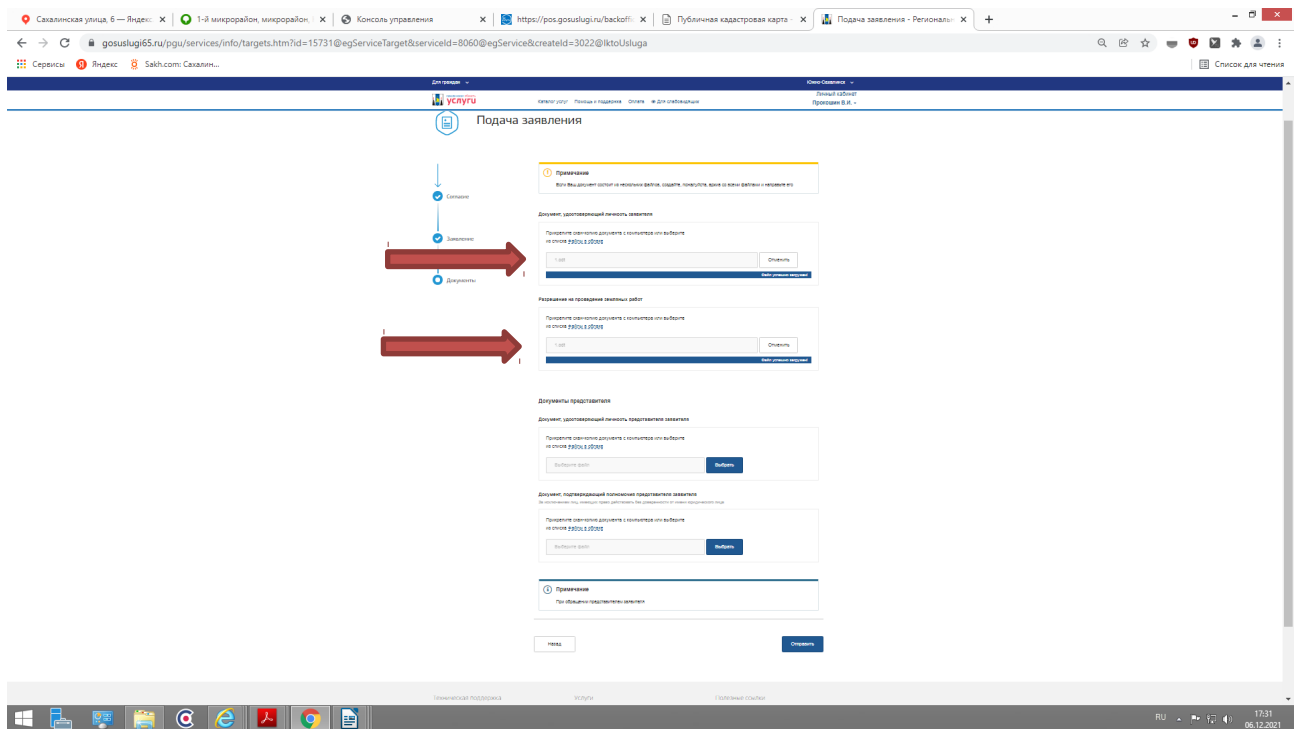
Сахалинская улица, 6 — Яндекс ×
1-й микрорайон, микрорайон ×
Консоль управления ×
https://pos.gosuslugi.ru/backoff ×
Публичная кадастровая карта ×
Подача заявления - Региональ ×
+

gosuslugi65.ru/pgu/services/info/targets.htm?id=15731@egServiceTarget&serviceId=8060@egService&createId=3022@lktoUsluga

Сервисы Яндекс Sakh.com: Сахалин...
Список для чтения

Для граждан
Южно-Сахалинск
услуги
Каталог услуг Помощь и поддержка Оплата Для слабовидящих
Личный кабинет
Прокошин В.И.

Подача заявления

Согласие
Заявление
Документы

Примечание
Если Ваш документ состоит из нескольких файлов, создайте, пожалуйста, архив со всеми файлами и направьте его

Документ, удостоверяющий личность заявителя
Приложите скан-копию документа с компьютера или выберите из списка файлы в облаке
1.sdf
Отменить
Файл успешно загружен

Разрешение на проведение земляных работ
Приложите скан-копию документа с компьютера или выберите из списка файлы в облаке
1.sdf
Отменить
Файл успешно загружен

Документы представителя

Документ, удостоверяющий личность представителя заявителя
Приложите скан-копию документа с компьютера или выберите из списка файлы в облаке
Выберите файл
Выбрать

Документ, подтверждающий полномочия представителя заявителя
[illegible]
Приложите скан-копию документа с компьютера или выберите из списка файлы в облаке
Выберите файл
Выбрать

Примечание
При обращении представителя заявителя

Назад
Отправить

Техническая поддержка Услуги Полезные ссылки

RU 17:31 06.12.2021